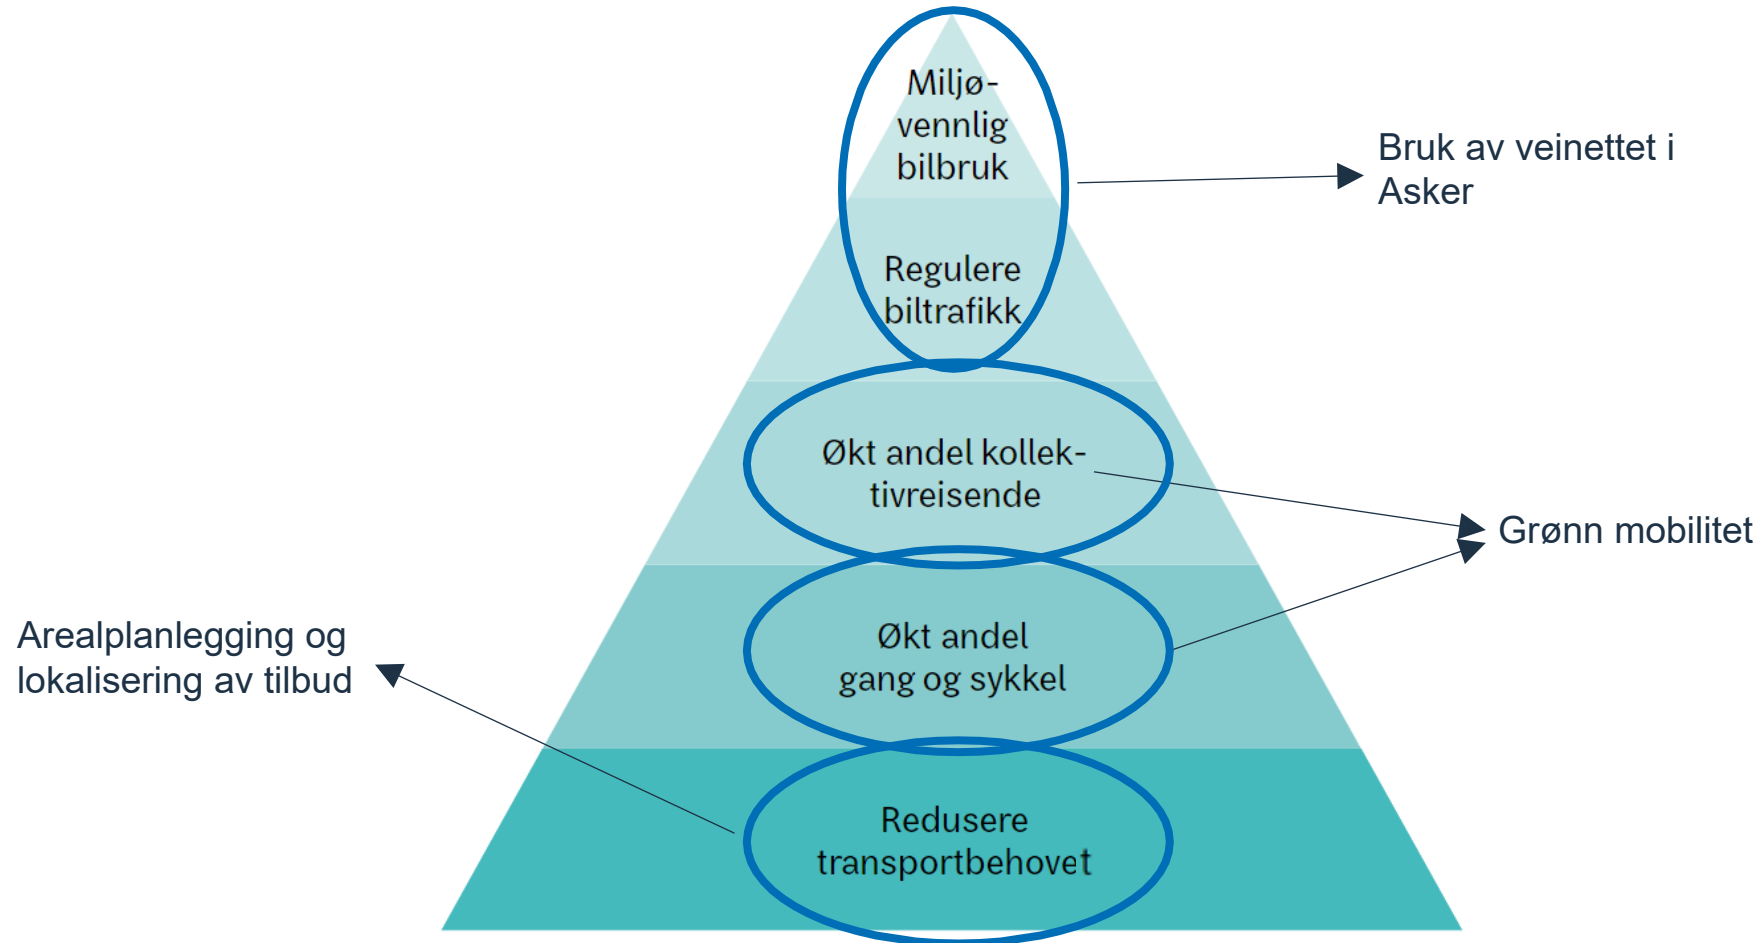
Miljøvennlig bilbruk

Regulere biltrafikk

Økt andel kollektivreisende

Økt andel gang og sykkel

Redusere transportbehovet

Bruk av veinettet i Asker

Grønn mobilitet

Arealplanlegging og lokalisering av tilbud